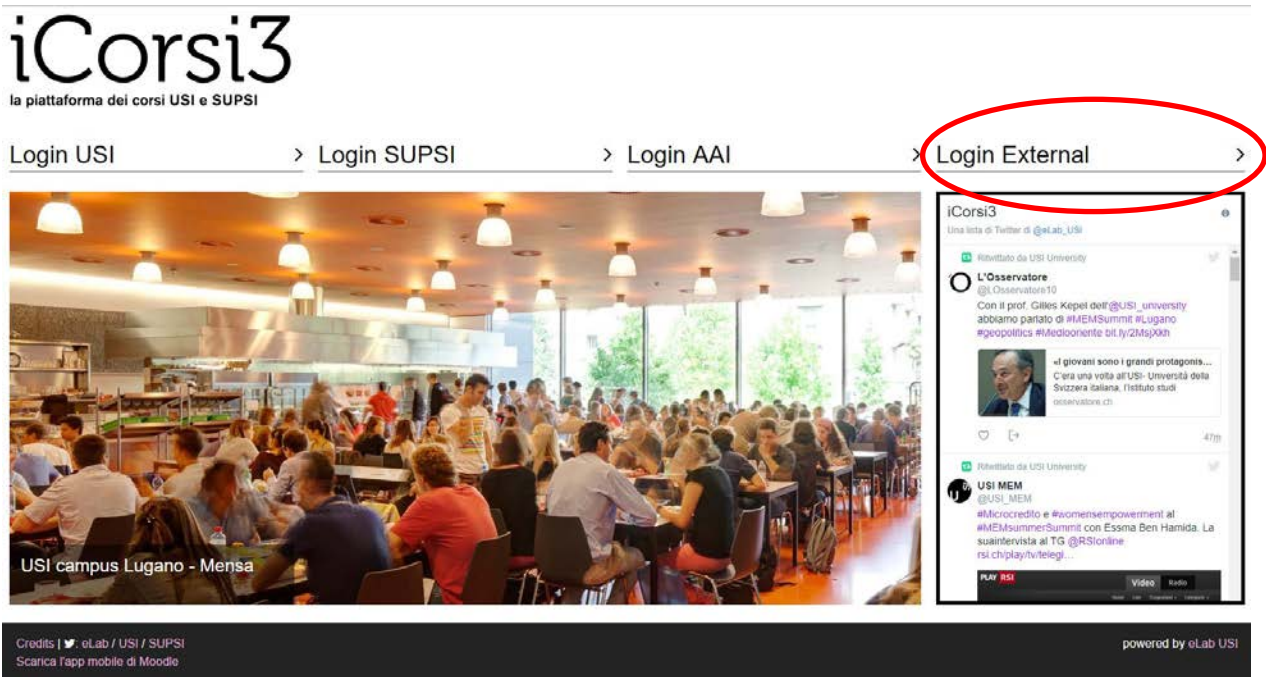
iCorsi3
la piattaforma dei corsi USI e SUPSI

Login USI >
Login SUPSI >
Login AAI >
Login External >

USI campus Lugano - Mensa

iCorsi3
Una lista di Twitter di @eLab_USI

Ritwittato da USI University
L'Osservatore
@LOsservatore10
Con il prof. Gilles Kepel dell'@USI_university abbiamo parlato di #MEMSummit #Lugano #geopolitics #Medioriente bit.ly/2MsjXkh

«I giovani sono i grandi protagonis…
C'era una volta all'USI- Università della Svizzera italiana, l'istituto studi
osservatore.ch

47m

Ritwittato da USI University
USI MEM
@USI_MEM
#Microcredito e #womensempowerment al #MEMsummerSummit con Essma Ben Hamida. La suaintervista al TG @RSIonline rsi.ch/play/tv/telegi…

PLAY RSI
Video
Radio

Credits | eLab / USI / SUPSI
Scarica l'app mobile di Moodle

powered by eLab USI